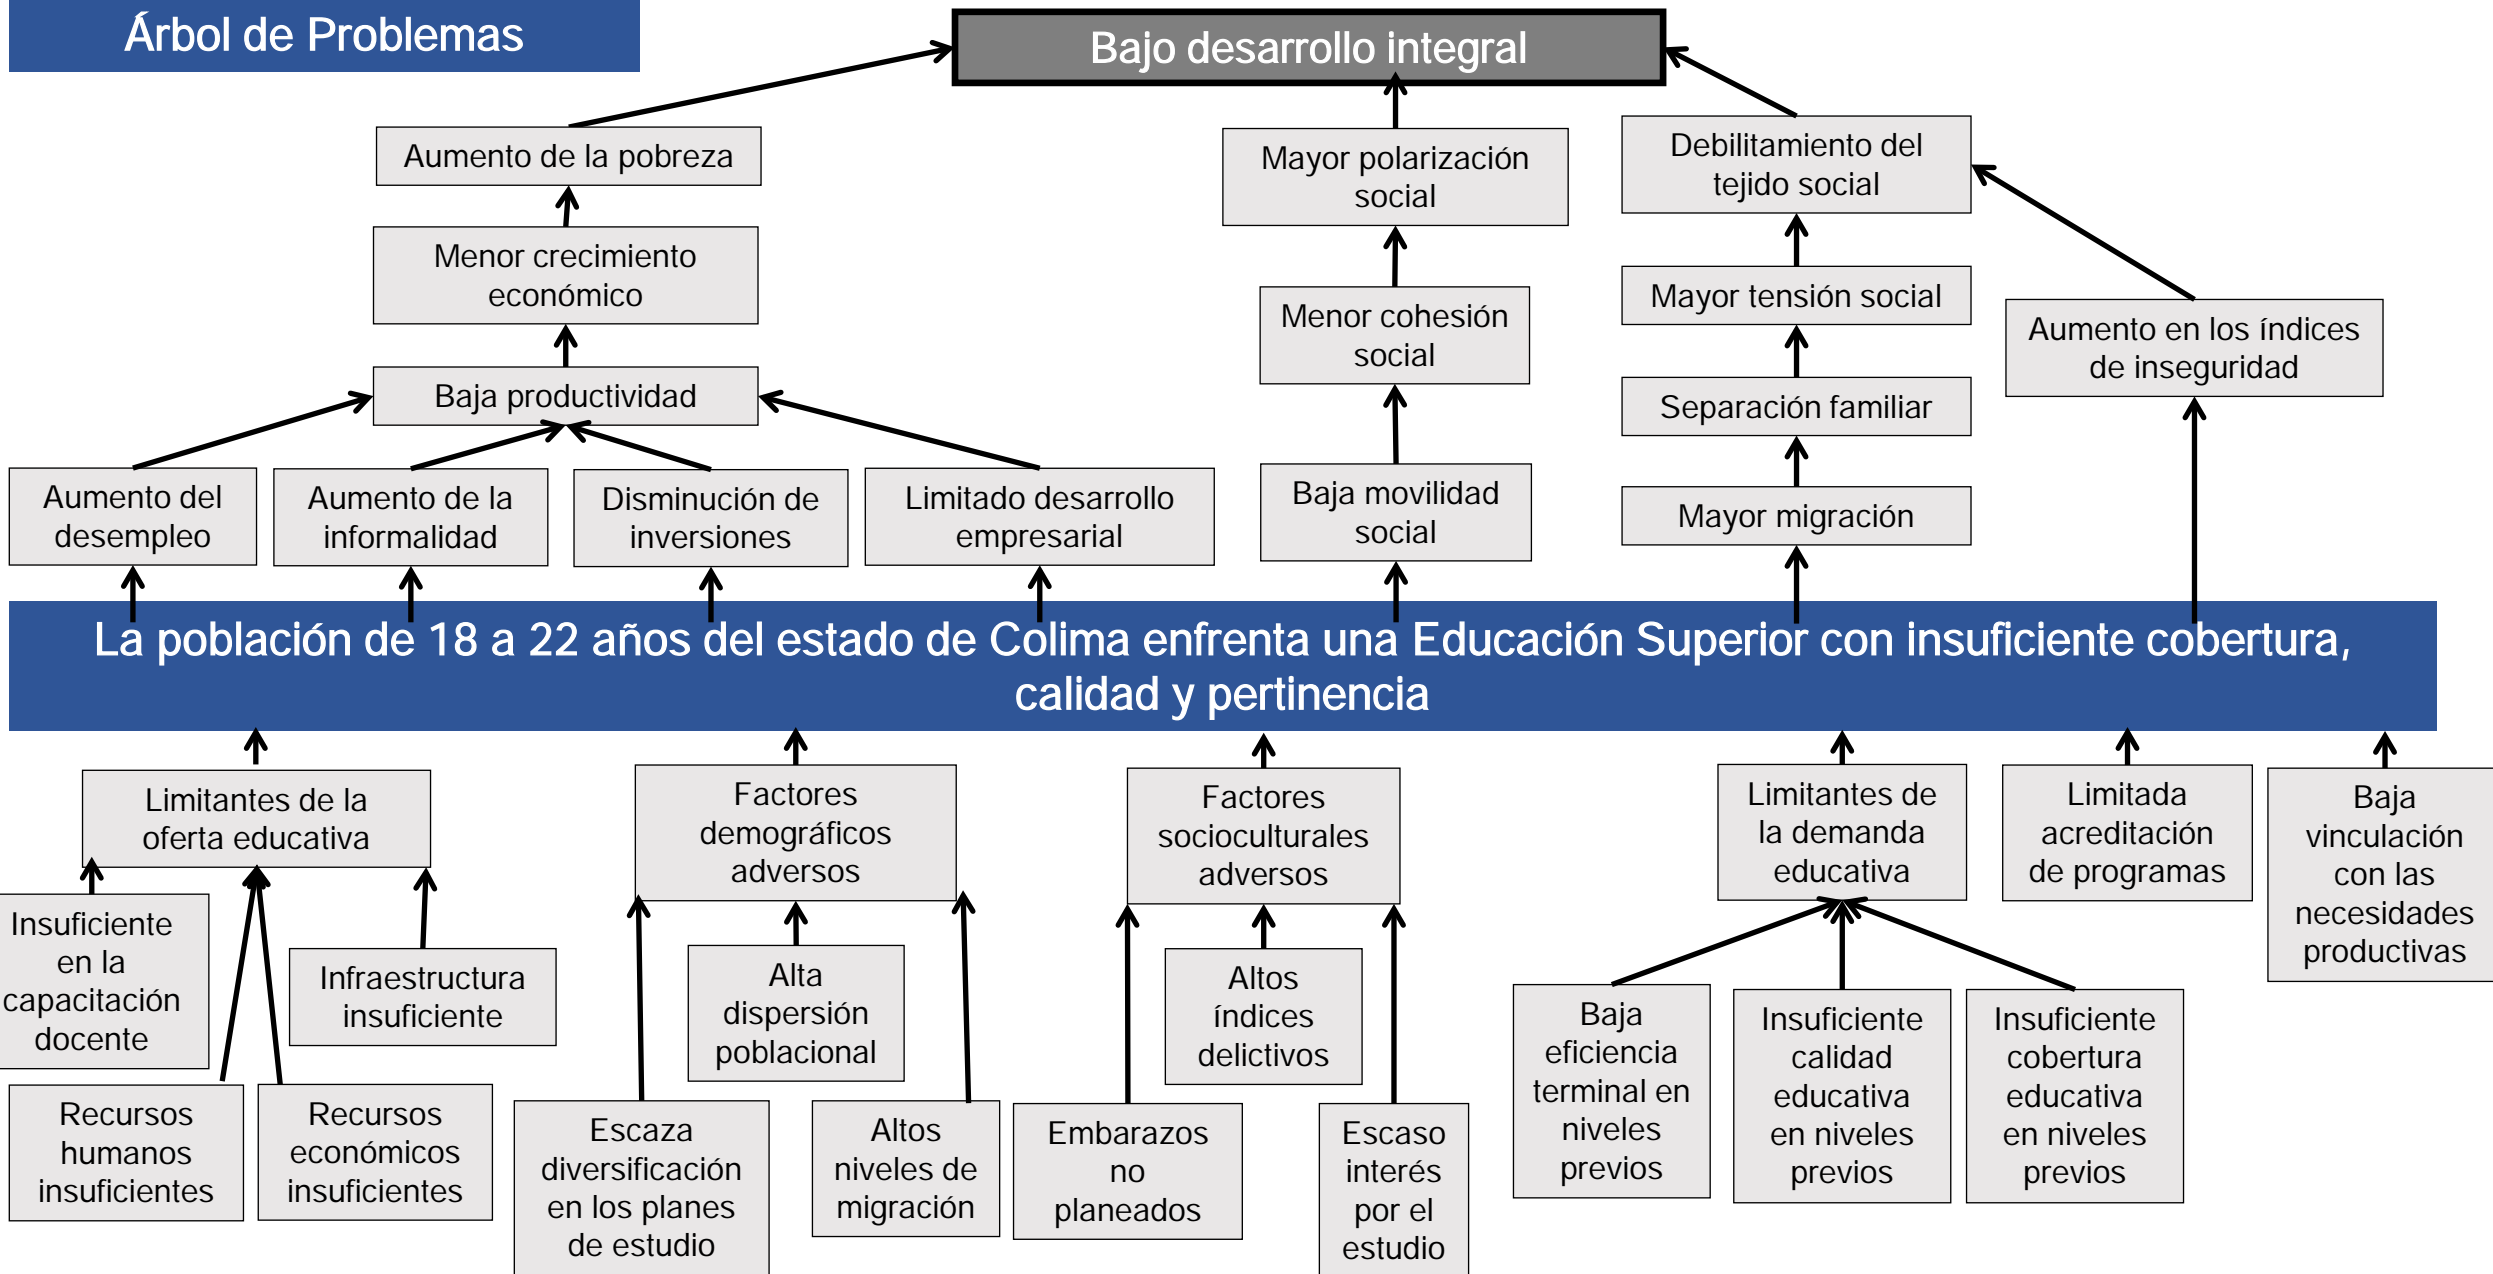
Árbol de Problemas

Bajo desarrollo integral

Aumento de la pobreza

Mayor polarización social

Debilitamiento del tejido social

Menor crecimiento económico

Menor cohesión social

Mayor tensión social

Aumento en los índices de inseguridad

Baja productividad

Separación familiar

Baja movilidad social

Mayor migración

Aumento del desempleo

Aumento de la informalidad

Disminución de inversiones

Limitado desarrollo empresarial

La población de 18 a 22 años del estado de Colima enfrenta una Educación Superior con insuficiente cobertura, calidad y pertinencia

Limitantes de la oferta educativa

Factores demográficos adversos

Factores socioculturales adversos

Limitantes de la demanda educativa

Limitada acreditación de programas

Baja vinculación con las necesidades productivas

Insuficiente en la capacitación docente

Infraestructura insuficiente

Alta dispersión poblacional

Altos índices delictivos

Recursos humanos insuficientes

Recursos económicos insuficientes

Escaza diversificación en los planes de estudio

Altos niveles de migración

Embarazos no planeados

Escaso interés por el estudio

Baja eficiencia terminal en niveles previos

Insuficiente calidad educativa en niveles previos

Insuficiente cobertura educativa en niveles previos